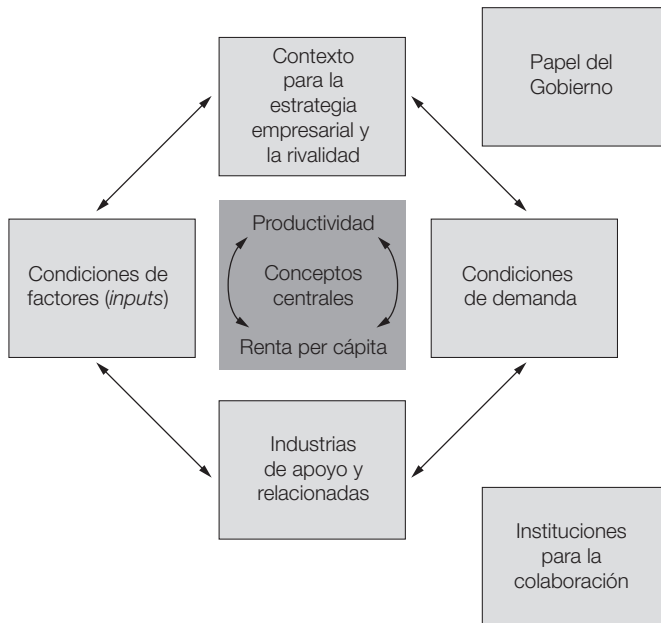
Contexto para la estrategia empresarial y la rivalidad

Papel del Gobierno

Condiciones de factores (*inputs*)

Productividad

Conceptos centrales

Renta per cápita

Condiciones de demanda

Industrias de apoyo y relacionadas

Instituciones para la colaboración